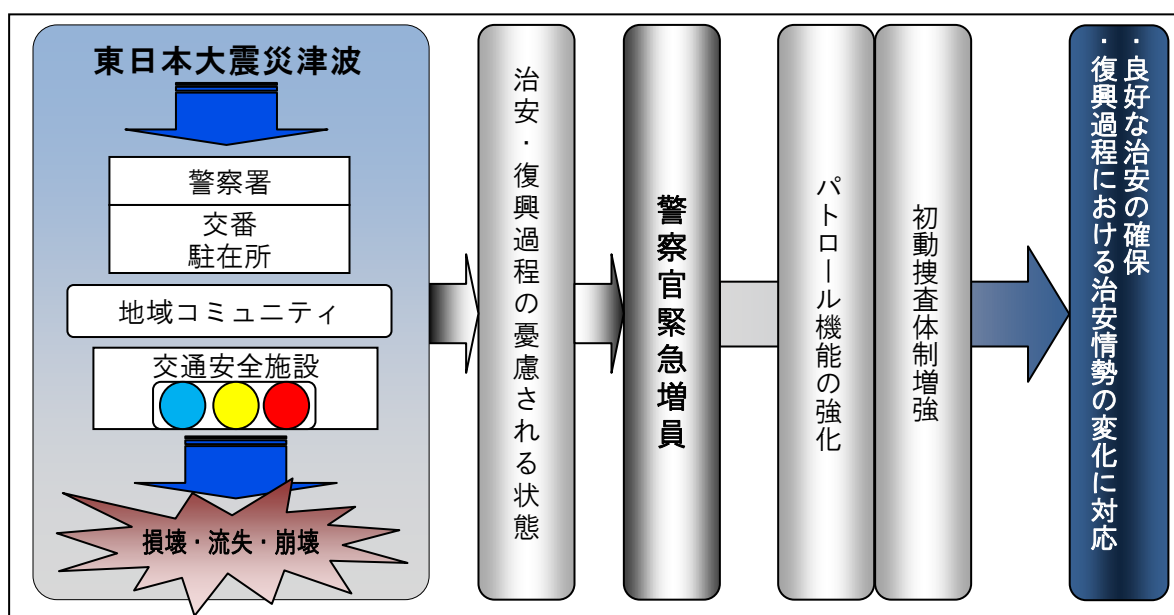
東日本大震災津波

警察署

交番
駐在所

地域コミュニティ

交通安全施設

損壊・流失・崩壊

治安・復興過程の憂慮される状態

警察官緊急増員

パトロール機能の強化

初動捜査体制増強

・良好な治安の確保
・復興過程における治安情勢の変化に対応